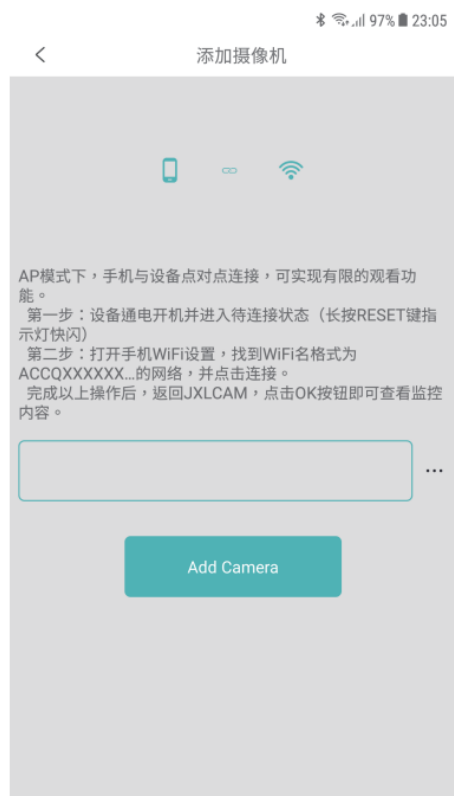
97% 23:05

<

添加摄像机

AP模式下，手机与设备点对点连接，可实现有限的观看功能。
第一步：设备通电开机并进入待连接状态（长按RESET键指示灯快闪）
第二步：打开手机WiFi设置，找到WiFi名格式为ACCQXXXXXX...的网络，并点击连接。
完成以上操作后，返回JXLCAM，点击OK按钮即可查看监控内容。

...

Add Camera